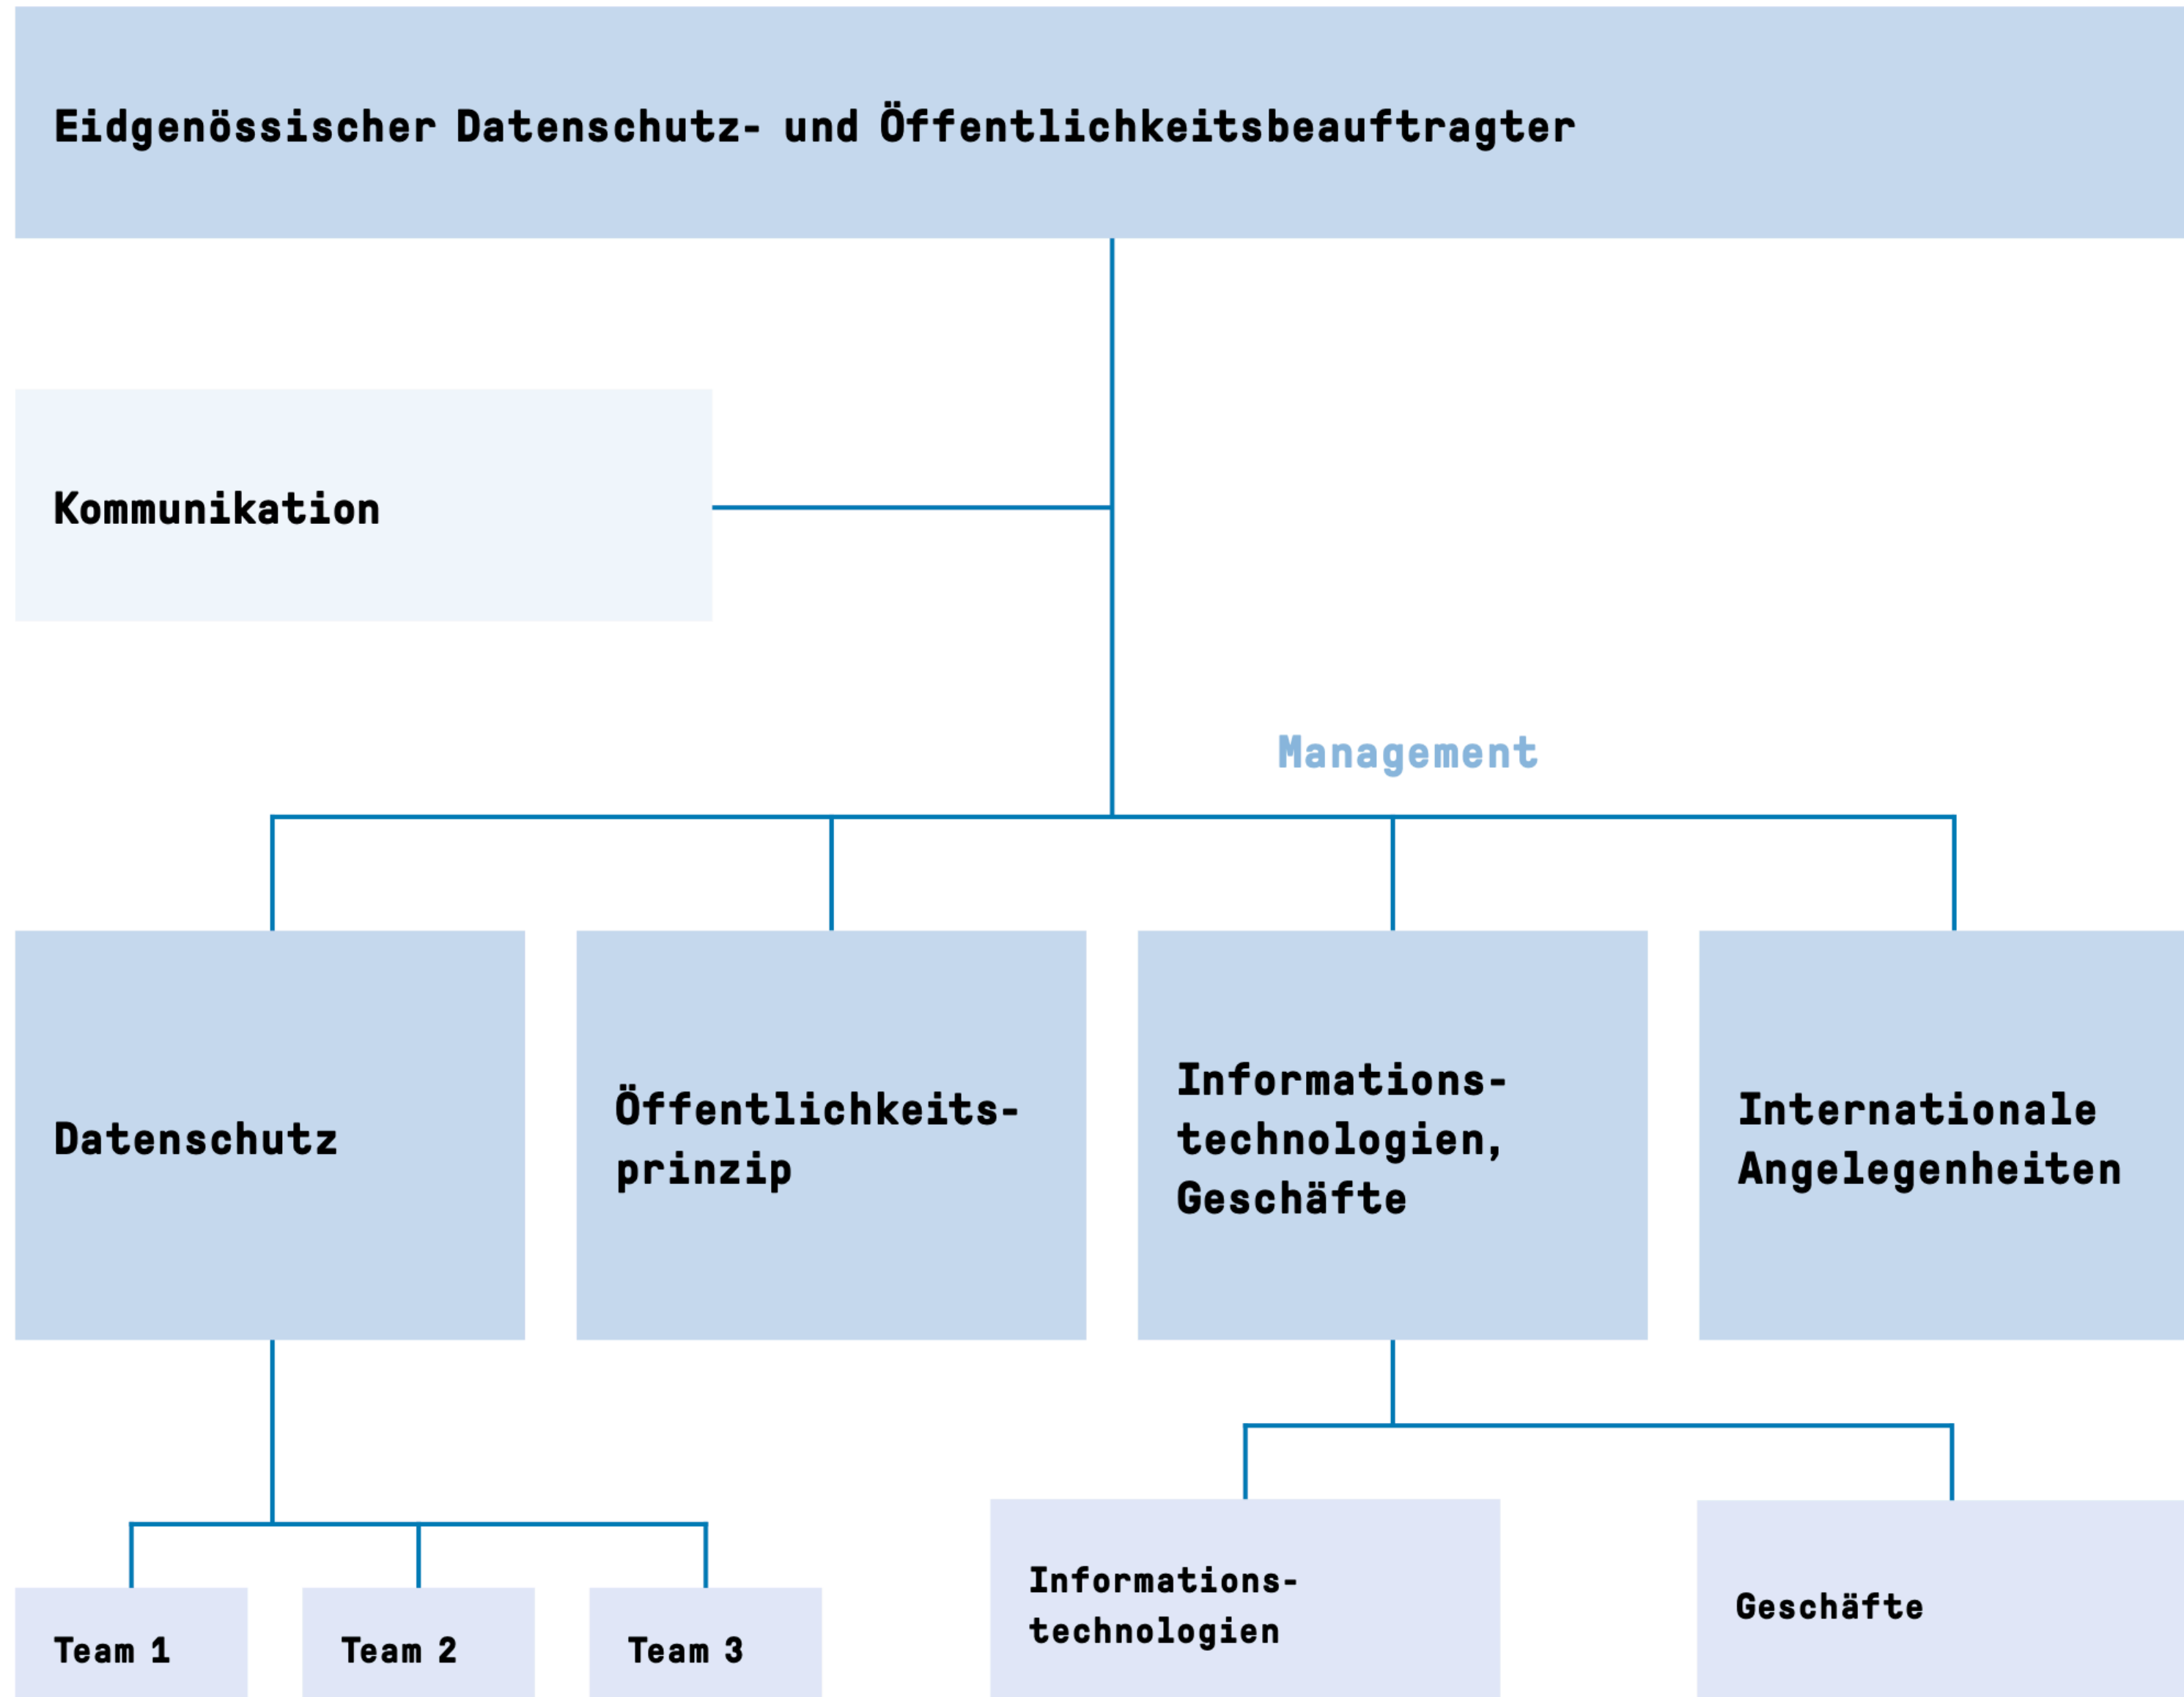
Eidgenössischer Datenschutz- und Öffentlichkeitsbeauftragter

Kommunikation

Management

Datenschutz

Öffentlichkeitsprinzip

Informationstechnologien, Geschäfte

Internationale Angelegenheiten

Team 1

Team 2

Team 3

Informationstechnologien

Geschäfte